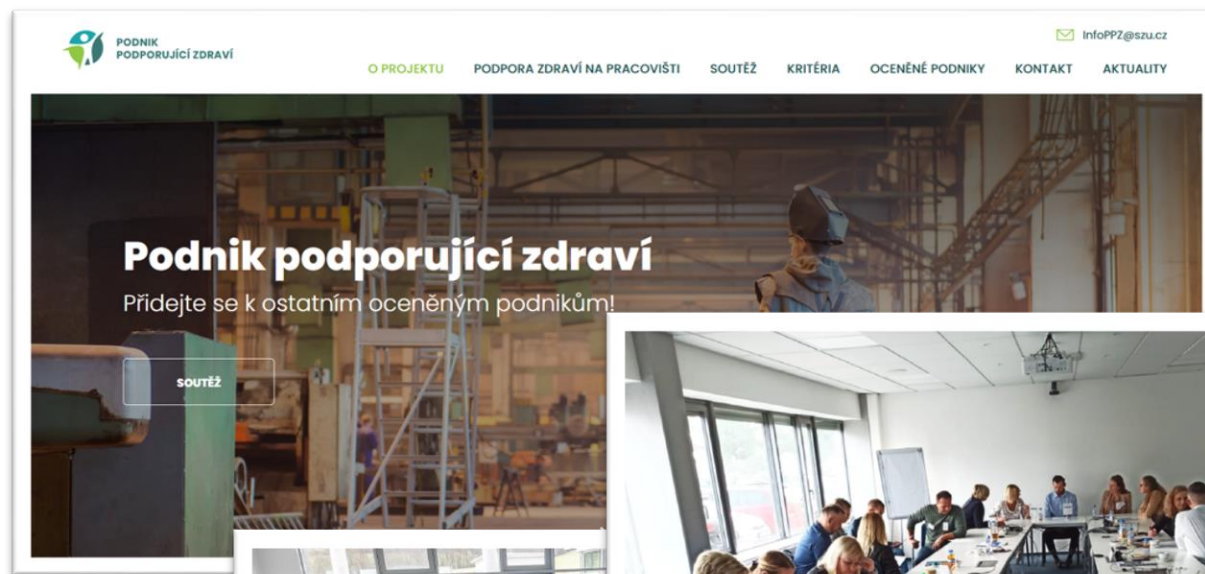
PODNIK
PODPORUJÍCÍ ZDRAVÍ

InfoPPZ@szu.cz

O PROJEKTU PODPORA ZDRAVÍ NA PRACOVIŠTI SOUTĚŽ KRITÉRIA OCENĚNÉ PODNIKY KONTAKT AKTUALITY

Podnik podporující zdraví

Přidejte se k ostatním oceněným podnikům!

SOUTĚŽ